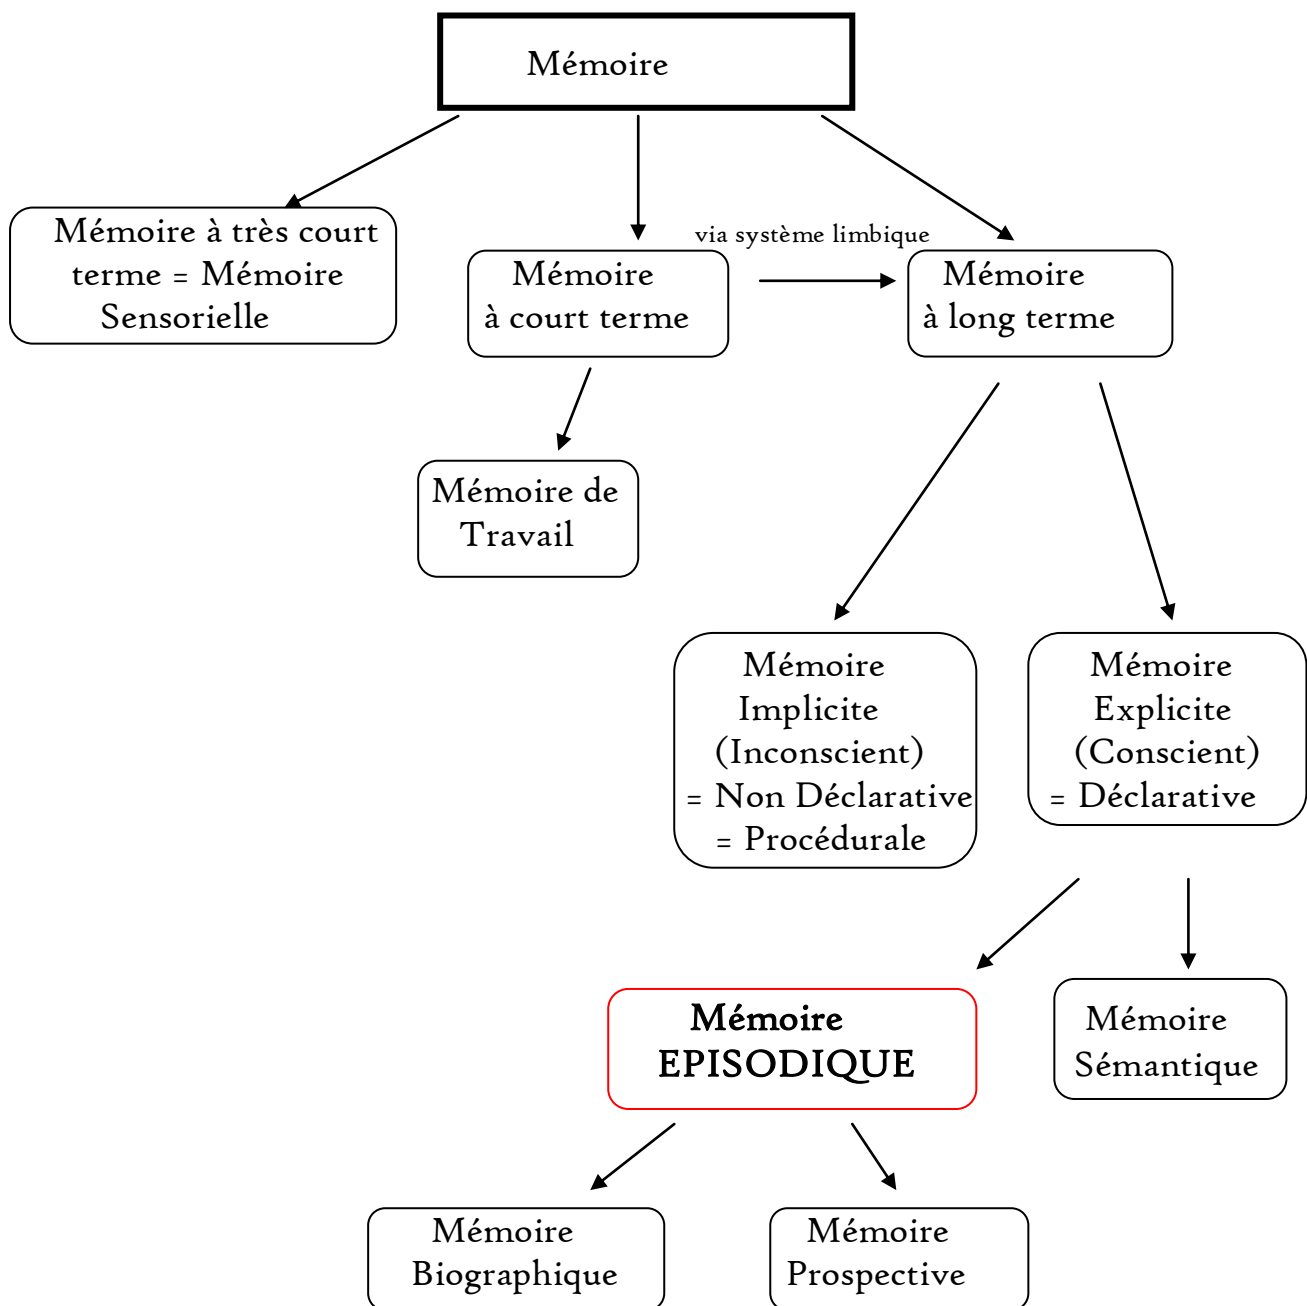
Mémoire

Mémoire à très court terme = Mémoire Sensorielle

Mémoire à court terme

via système limbique

Mémoire à long terme

Mémoire de Travail

Mémoire Implicite (Inconscient) = Non Déclarative = Procédurale

Mémoire Explicite (Conscient) = Déclarative

Mémoire EPISODIQUE

Mémoire Sémantique

Mémoire Biographique

Mémoire Prospective